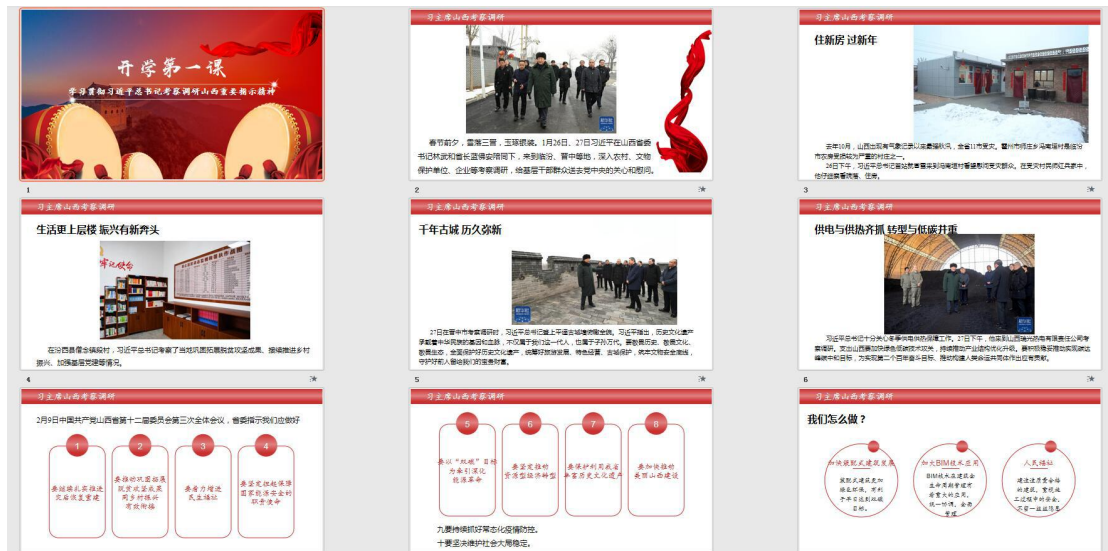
开学第一课

学习贯彻习近平总书记考察调研山西重要指示精神

1

习主席山西考察调研

春节前夕，冒着三晋，五味眼藏。1月26日、27日习近平在山西省委书记林武和省长蓝佛安陪同下，来到临汾、晋中等地，深入农村、文物保护单位、企业等考察调研，给基层干部群众送去党中央的关心和慰问。

2

习主席山西考察调研

住新房 过新年

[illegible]

3

习主席山西考察调研

生活更上层楼 振兴有新奔头

在汾西县僧念镇段村，习近平总书记考察了当地巩固拓展脱贫攻坚成果、接续推进乡村振兴、加强基层党建等情况。

4

习主席山西考察调研

千年古城 历久弥新

27日在晋中市考察调研时，习近平总书记登上平遥古城墙察看全貌。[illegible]

5

习主席山西考察调研

供电与供热齐抓 转型与低碳并重

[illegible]

6

习主席山西考察调研

2月9日中国共产党山西省第十二届委员会第三次全体会议，备要指示我们应做好

1 要持续扎实推进京后恢复重建

2 要推动巩固拓展脱贫攻坚成果同乡村振兴有效衔接

3 要着力增进民生福祉

4 要坚定担起保障国家能源安全的职责使命

习主席山西考察调研

5 要以"双碳"目标为牵引深化能源革命

6 要坚定推动资源型经济转型

7 要保护利用我省丰富历史文化遗产

8 要加快推进美丽山西建设

九要持续抓好常态化疫情防控。
十要坚决维护社会大局稳定。

习主席山西考察调研

我们怎么做？

加快装配式建筑发展 装配式建筑是加快发展方式，有利于节约资源能源。

加大BIM技术应用 BIM技术在建筑全生命周期管理中有重大的应用，统一协调，合作管理。

人民福祉 建设适应社会的建筑，重视施工过程中的安全，不留一处隐患。